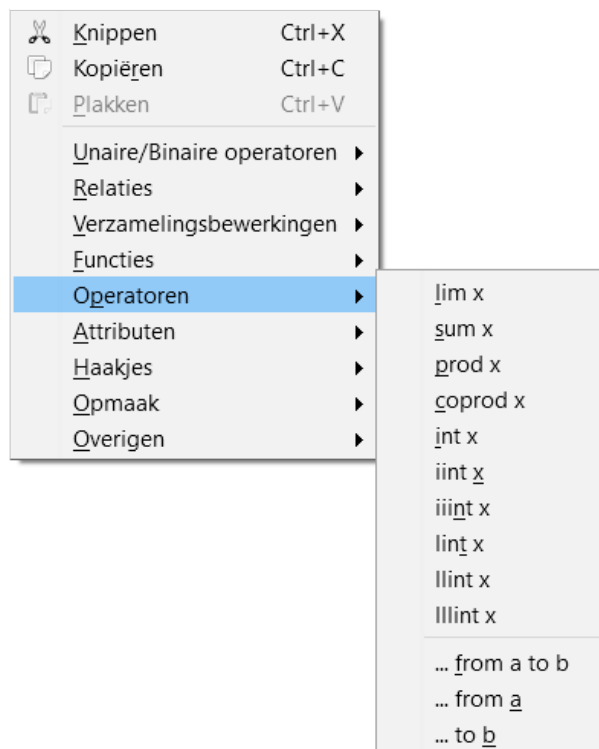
Knippen Ctrl+X
Kopiëren Ctrl+C
Plakken Ctrl+V
Unaire/Binaire operatoren
Relaties
Verzamelingsbewerkingen
Functies
Operatoren
Attributen
Haakjes
Opmaak
Overigen

lim x
sum x
prod x
coprod x
int x
iint x
iiint x
lint x
llint x
lllint x
... from a to b
... from a
... to b